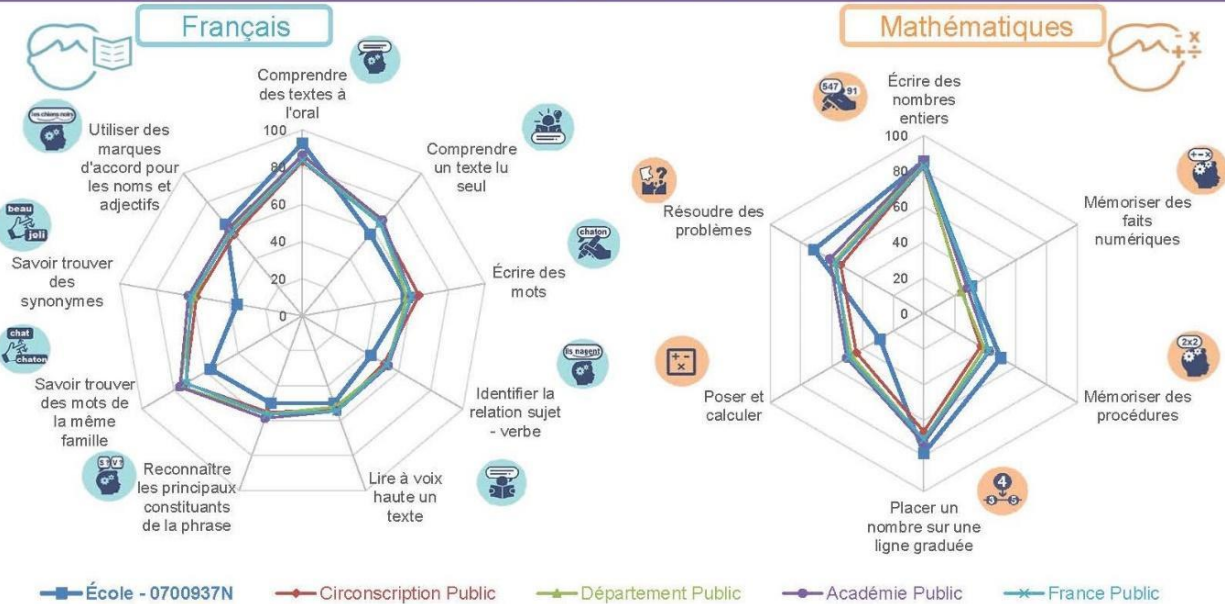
Français

Comprendre des textes à l'oral

Comprendre un texte lu seul

Écrire des mots

Identifier la relation sujet - verbe

Lire à voix haute un texte

Reconnaître les principaux constituants de la phrase

Savoir trouver des mots de la même famille

Savoir trouver des synonymes

Utiliser des marques d'accord pour les noms et adjectifs

100
80
60
40
20
0

les chiens noirs
beau
joli
chat
chaton
chaton
ils nagent
S V

Mathématiques

Écrire des nombres entiers

Mémoriser des faits numériques

Mémoriser des procédures

Placer un nombre sur une ligne graduée

Poser et calculer

Résoudre des problèmes

100
80
60
40
20
0

547 91
2x2
4
3 5

École - 0700937N
Circonscription Public
Département Public
Académie Public
France Public